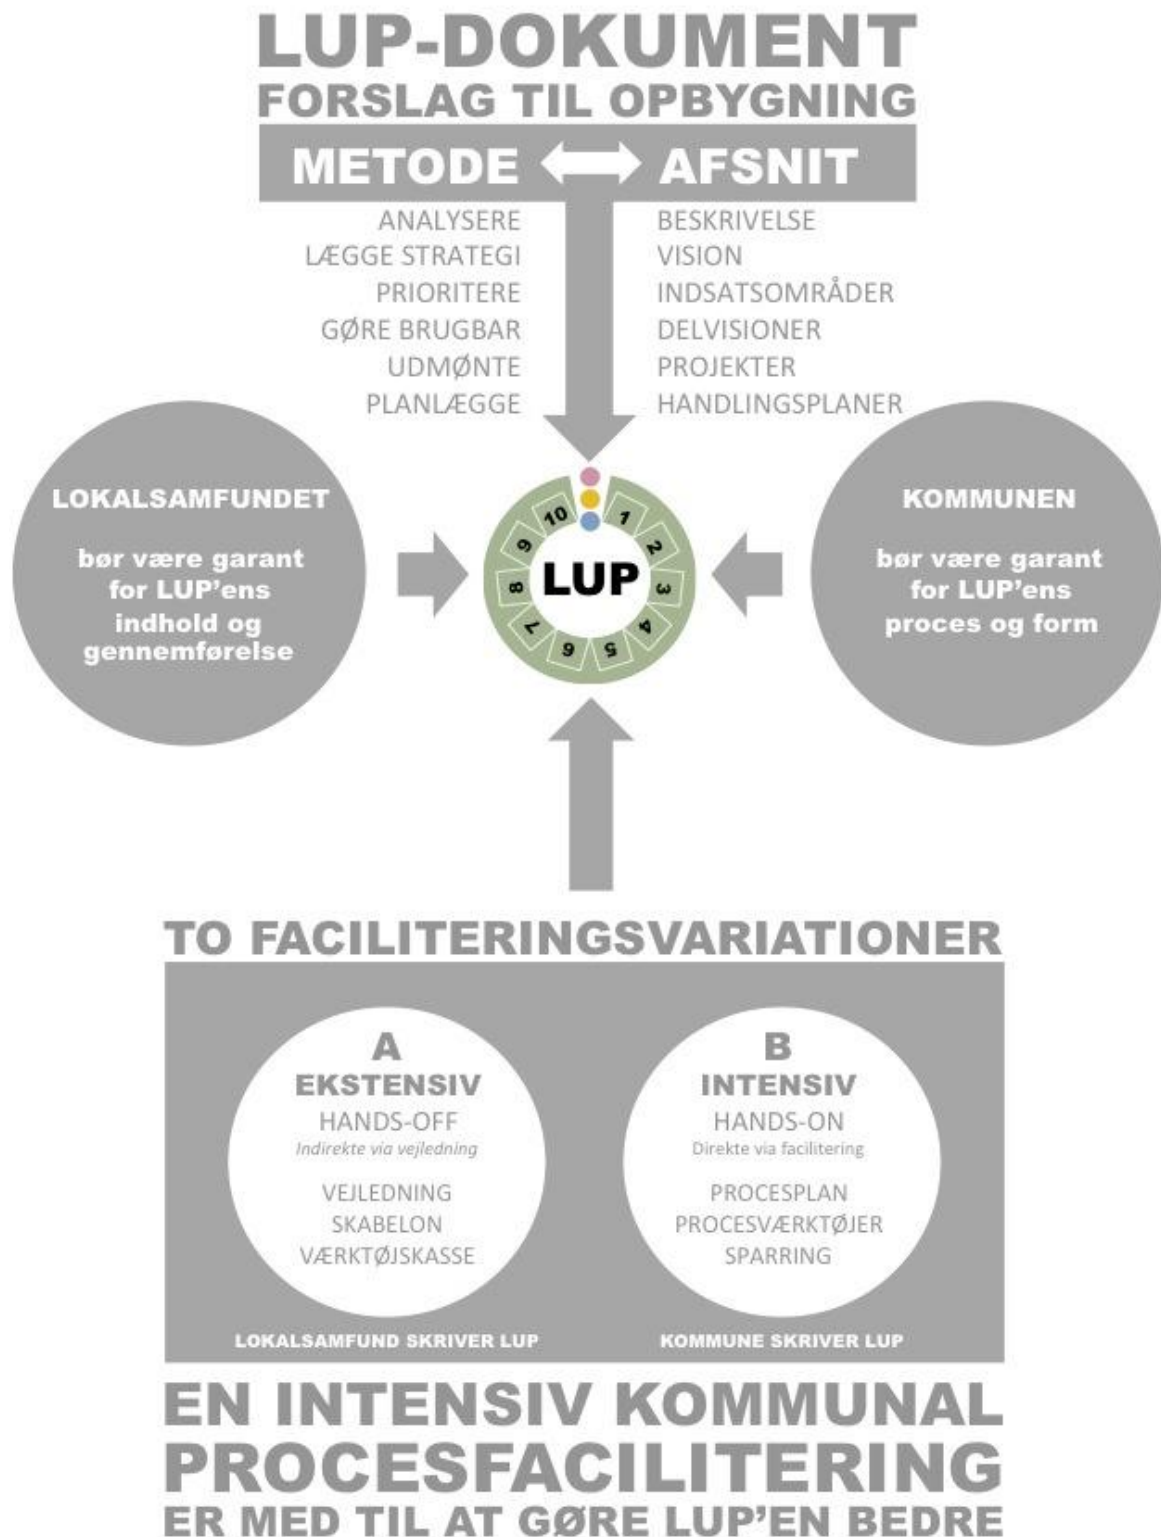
LUP-DOKUMENT
FORSLAG TIL OPBYGNING

METODE AFSNIT

ANALYSERE
LÆGGE STRATEGI
PRIORITERE
GØRE BRUGBAR
UDMØNTE
PLANLÆGGE

BESKRIVELSE
VISION
INDSATSOMRÅDER
DELVISIONER
PROJEKTER
HANDLINGSPLANER

LOKALSAMFUNDET

bør være garant for LUP'ens indhold og gennemførelse

10 1 2 3 4 5 6 7 8 9
LUP

KOMMUNEN

bør være garant for LUP'ens proces og form

TO FACILITERINGSVARIATIONER

A
EKSTENSIV
HANDS-OFF
Indirekte via vejledning

VEJLEDNING
SKABELON
VÆRKTØJSKASSE

B
INTENSIV
HANDS-ON
Direkte via facilitering

PROCESPLAN
PROCESVÆRKTØJER
SPARRING

LOKALSAMFUND SKRIVER LUP

KOMMUNE SKRIVER LUP

EN INTENSIV KOMMUNAL
PROCESFACILITERING
ER MED TIL AT GØRE LUP'EN BEDRE